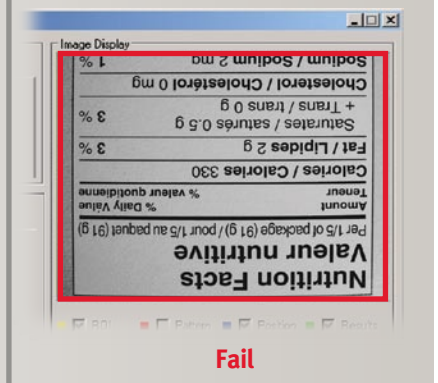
Image Display

Nutrition Facts
Valeur nutritive
Per 1/5 of package (91 g) / pour 1/5 au paquet (91 g)

Amount
Teneur
% Daily Value
% valeur quotidienne

Calories / Calories 330

Fat / Lipides 2 g
3 %

Saturates / saturés 0.5 g
+ Trans / trans 0 g
3 %

Cholesterol / Cholestérol 0 mg

Sodium / Sodium 2 mg
1 %

ROI
Pattern
Position
Results

Fail